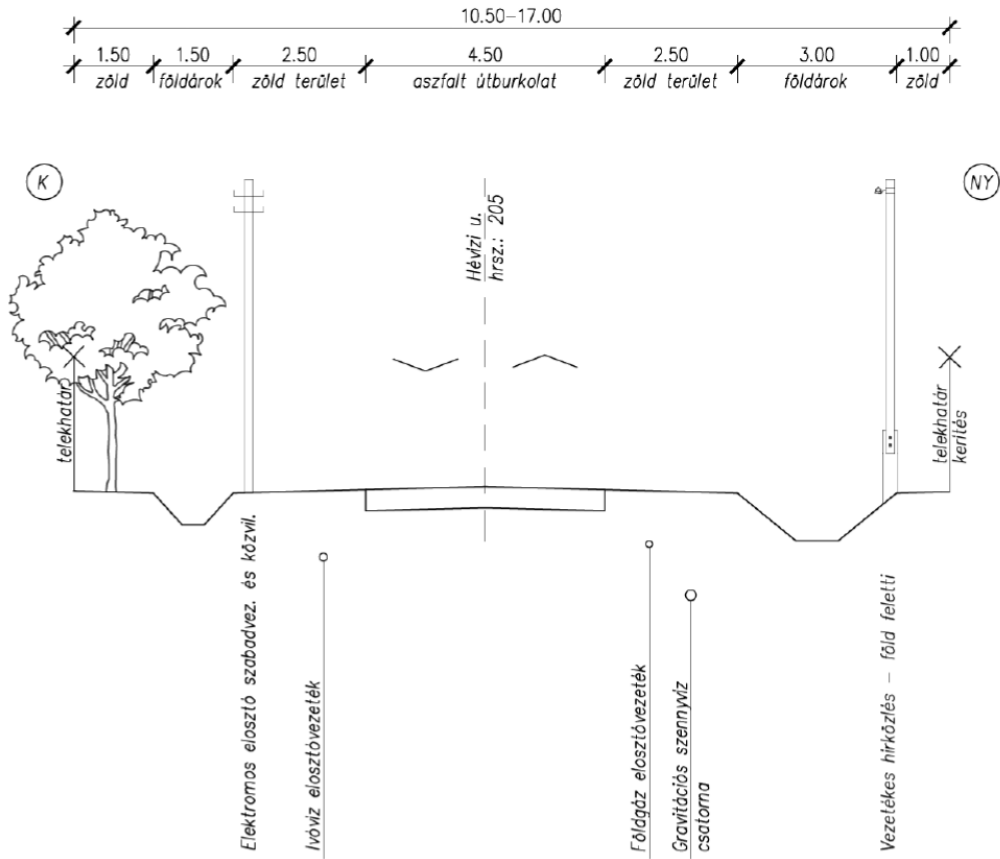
10.50–17.00

| 1.50 | 1.50 | 2.50 | 4.50 | 2.50 | 3.00 | 1.00 |
|---|---|---|---|---|---|---|
| zöld | földárok | zöld terület | aszfalt útburkolat | zöld terület | földárok | zöld |

K

NY

Hévízi u.
hrsz.: 205

telekhatár

telekhatár
kerítés

Elektromos elosztó szabadvez. és közvil.

Ivóvíz elosztóvezeték

Földgáz elosztóvezeték

Gravitációs szennyvíz csatorna

Vezetékes hírközlés – föld feletti